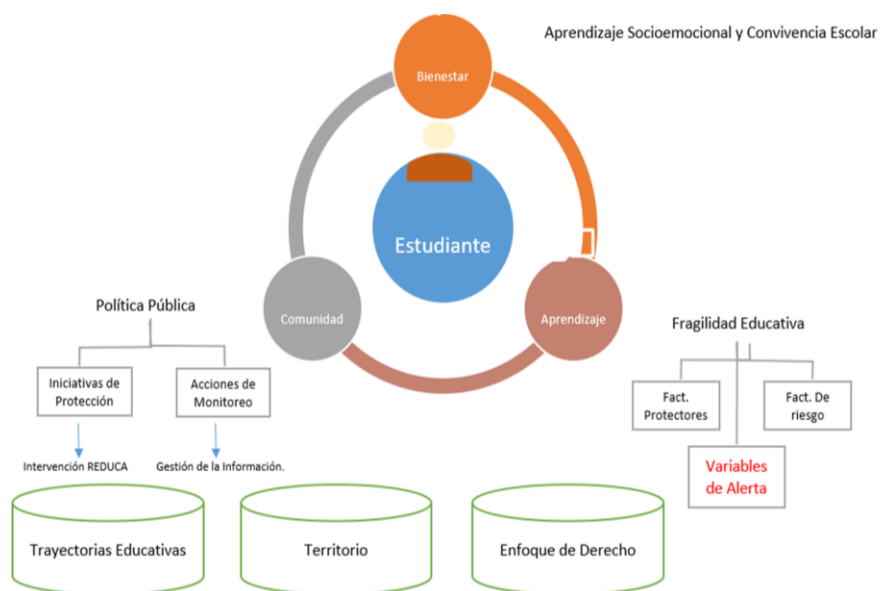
Aprendizaje Socioemocional y Convivencia Escolar

Bienestar

Estudiante

Comunidad

Aprendizaje

Política Pública

Iniciativas de Protección

Acciones de Monitoreo

Intervención REDUCA

Gestión de la Información.

Fragilidad Educativa

Fact. Protectores

Fact. De riesgo

Variables de Alerta

Trayectorias Educativas

Territorio

Enfoque de Derecho